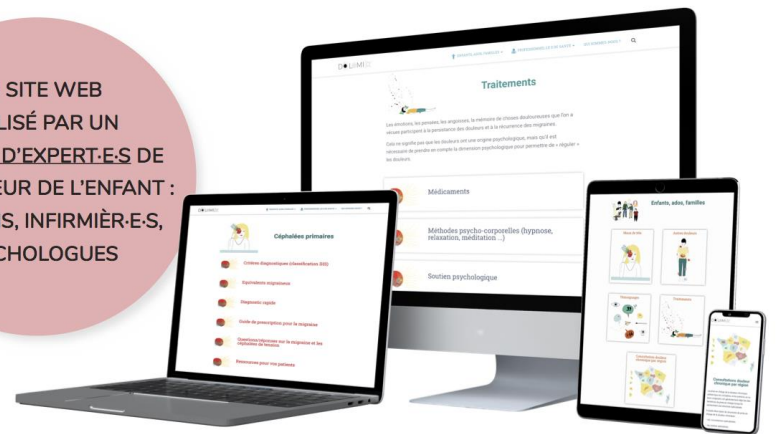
SITE WEB
LISÉ PAR UN
D'EXPERT·E·S DE
EUR DE L'ENFANT :
S, INFIRMIÈR·E·S,
CHOLOGUES

Traitements

Médicaments

Méthodes psycho-corporelles (hypnose, relaxation, méditation ...)

Soutien psychologique

Céphalées primaires

Critères diagnostiques (classification IHS)

Equivalents migraineux

Diagnostic rapide

Guide de prescription pour la migraine

Questions/réponses sur la migraine et les céphalées de tension

Ressources pour vos patients

Enfants, ados, familles